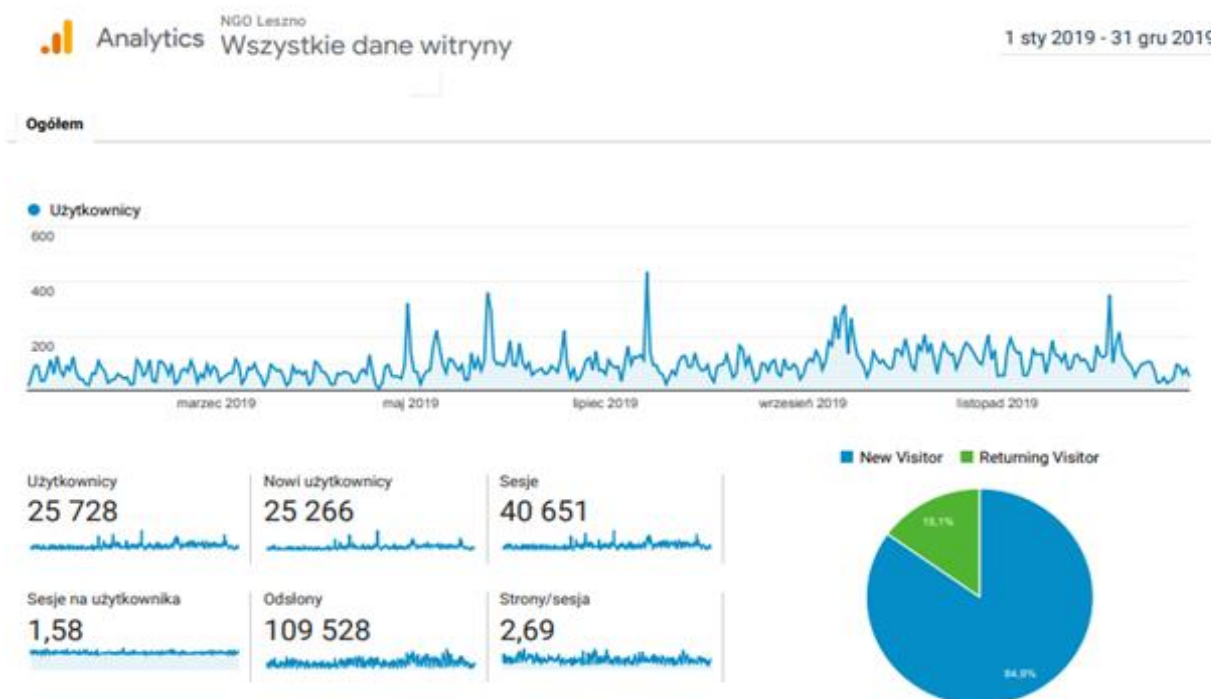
Analytics NGO Leszno
Wszystkie dane witryny

1 sty 2019 - 31 gru 2019

Ogółem

Użytkownicy

600
400
200

marzec 2019 maj 2019 lipiec 2019 wrzesień 2019 listopad 2019

Użytkownicy
25 728

Nowi użytkownicy
25 266

Sesje
40 651

Sesje na użytkownika
1,58

Odsłony
109 528

Strony/sesja
2,69

New Visitor Returning Visitor

15,1%

84,9%